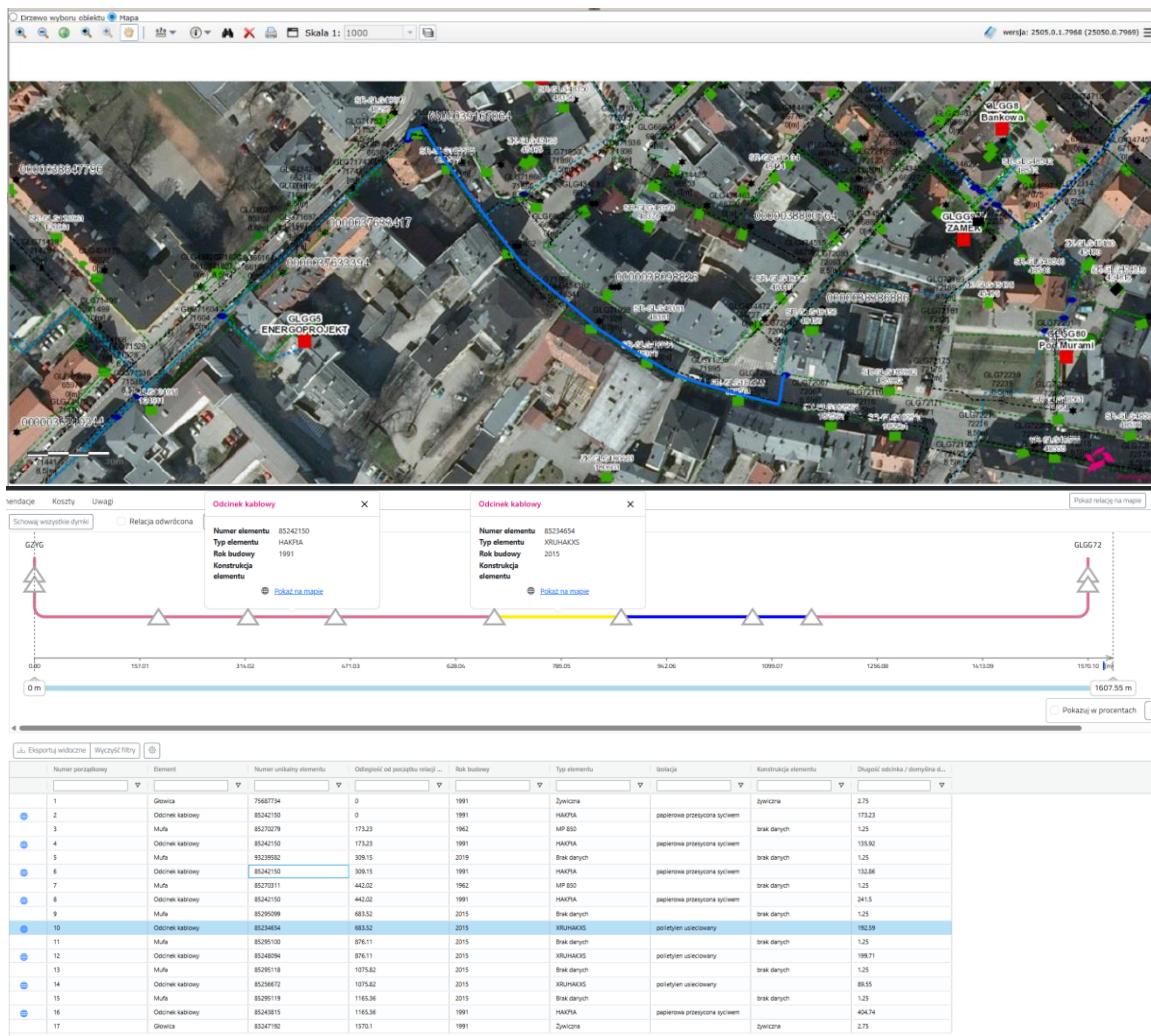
Drzewo wyboru obiektu Mapa

Skala 1: 1000

wersja: 2505.0.1.7968 (25050.0.7969)

000003637664
000003634796
000003633417
000003633394
000003638764
000003638886
GLGG8 Bankowa
GLGG7 ZAMEK
GLGG5 ENERGOPROJEKT
GLGG80 Pod Murami

endacje Koszty Uwagi

Pokaż relację na mapie

Schowaj wszystkie dymki Relacja odwrócona

Odcinek kablowy
Numer elementu 85242150
Typ elementu HAKFtA
Rok budowy 1991
Konstrukcja elementu
Pokaż na mapie

Odcinek kablowy
Numer elementu 85234654
Typ elementu XRUHAKXS
Rok budowy 2015
Konstrukcja elementu
Pokaż na mapie

GZYG
GLGG72

0.00 157.01 314.02 471.03 628.04 785.05 942.06 1099.07 1256.08 1413.09 1570.10 [m]

0 m
1607.55 m

Pokazuj w procentach

Eksportuj widoczne Wyczyść filtry

| Numer porządkowy | Element | Numer unikalny elementu | Odległość od początku relacji ... | Rok budowy | Typ elementu | Izolacja | Konstrukcja elementu | Długość odcinka / domyślna d... |
|---|---|---|---|---|---|---|---|---|
| 1 | Głowica | 75687734 | 0 | 1991 | Żywiczna | | żywiczna | 2.75 |
| 2 | Odcinek kablowy | 85242150 | 0 | 1991 | HAKFtA | papierowa przesycona sycivem | | 173.23 |
| 3 | Mufa | 85270279 | 173.23 | 1962 | MP 850 | | brak danych | 1.25 |
| 4 | Odcinek kablowy | 85242150 | 173.23 | 1991 | HAKFtA | papierowa przesycona sycivem | | 135.92 |
| 5 | Mufa | 93239582 | 309.15 | 2019 | Brak danych | | brak danych | 1.25 |
| 6 | Odcinek kablowy | 85242150 | 309.15 | 1991 | HAKFtA | papierowa przesycona sycivem | | 132.86 |
| 7 | Mufa | 85270311 | 442.02 | 1962 | MP 850 | | brak danych | 1.25 |
| 8 | Odcinek kablowy | 85242150 | 442.02 | 1991 | HAKFtA | papierowa przesycona sycivem | | 241.5 |
| 9 | Mufa | 85295099 | 683.52 | 2015 | Brak danych | | brak danych | 1.25 |
| 10 | Odcinek kablowy | 85234654 | 683.52 | 2015 | XRUHAKXS | polietylen usieciowany | | 192.59 |
| 11 | Mufa | 85295100 | 876.11 | 2015 | Brak danych | | brak danych | 1.25 |
| 12 | Odcinek kablowy | 85248094 | 876.11 | 2015 | XRUHAKXS | polietylen usieciowany | | 199.71 |
| 13 | Mufa | 85295118 | 1075.82 | 2015 | Brak danych | | brak danych | 1.25 |
| 14 | Odcinek kablowy | 85256672 | 1075.82 | 2015 | XRUHAKXS | polietylen usieciowany | | 89.55 |
| 15 | Mufa | 85295119 | 1165.36 | 2015 | Brak danych | | brak danych | 1.25 |
| 16 | Odcinek kablowy | 85243815 | 1165.36 | 1991 | HAKFtA | papierowa przesycona sycivem | | 404.74 |
| 17 | Głowica | 83247192 | 1570.1 | 1991 | Żywiczna | | żywiczna | 2.75 |